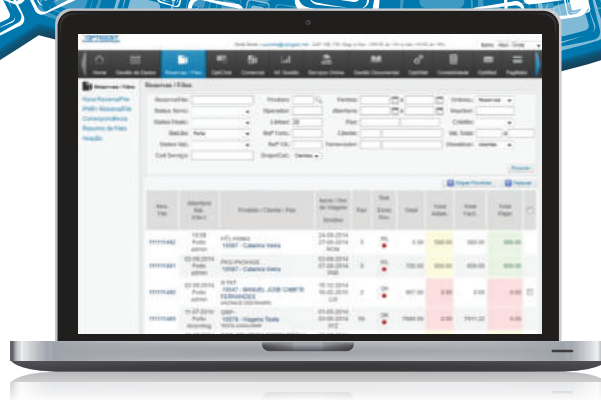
OPTIGEST

Home Gestão de Dados Reservas / Files OptiChat Consultas Mi Gestão Serviços Online Gestão Documental OptiWeb Contabilidade OptiMail Pagáveis

Reservas / Files

Nova Reserva/File
Pedir Reserva/File
Correspondência
Resumo de Files
Ajuda

Reservas / Files

Reserva/File: Produto: Partida: Ordenar: Reserva
Status Servic: Operador: Abertura: Reporter:
Status Reserv: Linhas: 20 Pax: Cobrado:
Balcão: Todos Ref Cons: Cliente: Val. Total:
Status Val: Ref CIL: Fornecedor: Visualizar:
Cod Serviço: Grupo/Cat: Clientes

Pesquisa

Reservas / Files

| Res. File | Abertura Bal. File | Produto / Cliente / Pax | Início / Fim da Viagem | Pax | Est. Serv. | Total | Total Aberto | Total Facturado | Total Pago | |
|---|---|---|---|---|---|---|---|---|---|---|
| 11111482 | 15/18 Porto admin | HTL PORTO 10987 - Catarina Vieira | 24-09-2014 27-09-2014 | 3 | RQ | 0.00 | 300.00 | 300.00 | 300.00 | |
| 11111481 | 02-09-2014 Porto admin | PKG PACKAGE 10987 - Catarina Vieira | 03-09-2014 07-09-2014 | 2 | RQ | 700.00 | 300.00 | 300.00 | 300.00 | |
| 11111480 | 02-09-2014 Porto admin | B-PAT 10947 - MANUEL JOSE CABETE FERNANDES | 15-10-2014 20-10-2014 | 2 | OK | 907.00 | 0.00 | 0.00 | 0.00 | |
| 11111469 | 11-07-2014 Porto | GRP 10276 - Viagens Teste | 01-03-2014 03-03-2014 | 30 | OK | 7685.00 | 0.00 | 7611.22 | 0.00 | |